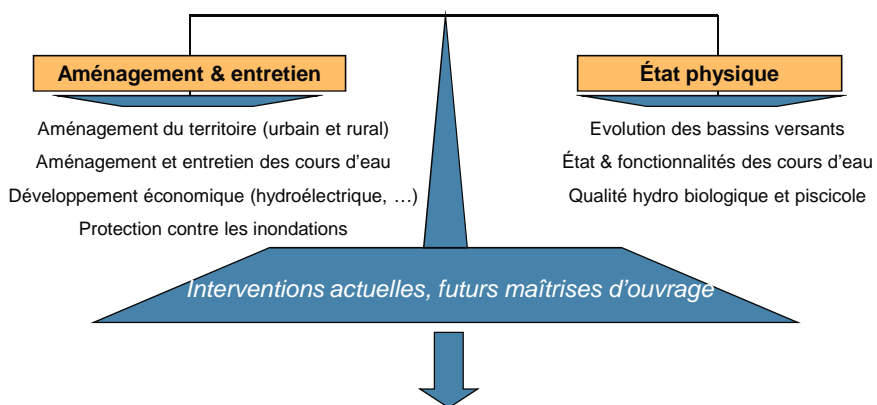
Aménagement & entretien

Aménagement du territoire (urbain et rural)
Aménagement et entretien des cours d'eau
Développement économique (hydroélectrique, …)
Protection contre les inondations

État physique

Evolution des bassins versants
État & fonctionnalités des cours d'eau
Qualité hydro biologique et piscicole

Interventions actuelles, futurs maîtrises d'ouvrage